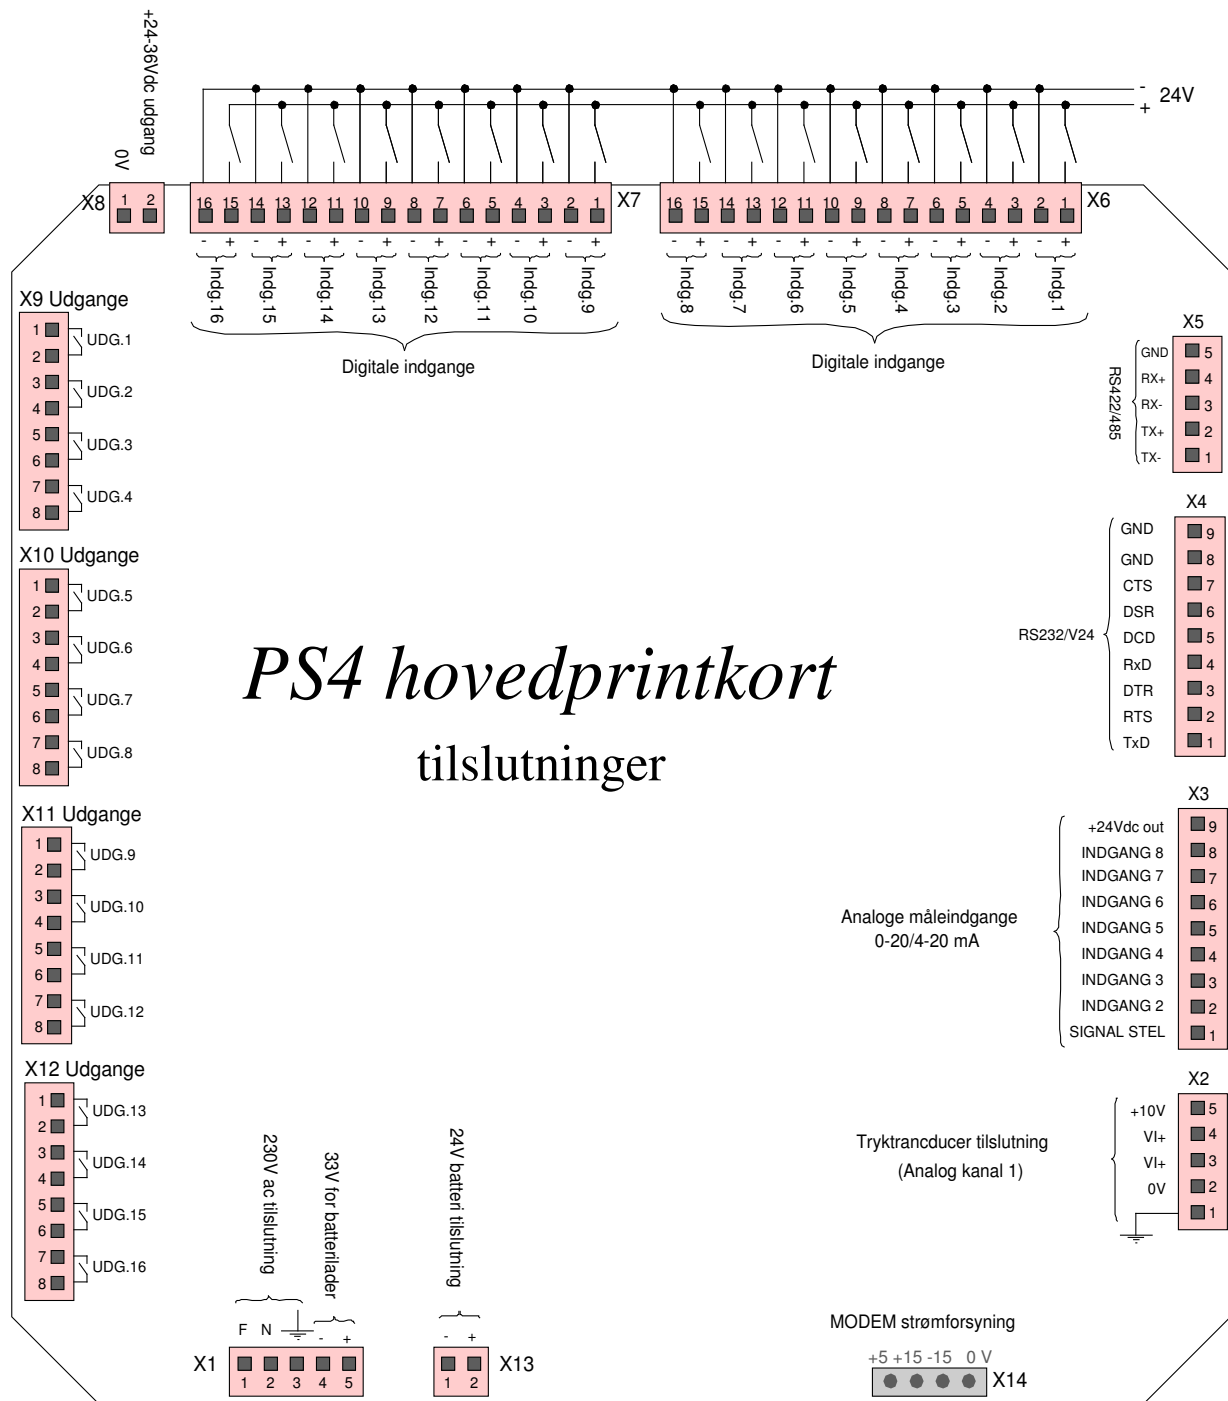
+24-36Vdc udgang
0V

- 24V
+

X8 1 2

16 15 14 13 12 11 10 9 8 7 6 5 4 3 2 1 X7
- + - + - + - + - + - + - + - +
Indg.16 Indg.15 Indg.14 Indg.13 Indg.12 Indg.11 Indg.10 Indg.9
Digitale indgange

16 15 14 13 12 11 10 9 8 7 6 5 4 3 2 1 X6
- + - + - + - + - + - + - + - +
Indg.8 Indg.7 Indg.6 Indg.5 Indg.4 Indg.3 Indg.2 Indg.1
Digitale indgange

X9 Udgange
1 2 UDG.1
3 4 UDG.2
5 6 UDG.3
7 8 UDG.4

X10 Udgange
1 2 UDG.5
3 4 UDG.6
5 6 UDG.7
7 8 UDG.8

X11 Udgange
1 2 UDG.9
3 4 UDG.10
5 6 UDG.11
7 8 UDG.12

X12 Udgange
1 2 UDG.13
3 4 UDG.14
5 6 UDG.15
7 8 UDG.16

X5
RS422/485
GND 5
RX+ 4
RX- 3
TX+ 2
TX- 1

X4
RS232/V24
GND 9
GND 8
CTS 7
DSR 6
DCD 5
RxD 4
DTR 3
RTS 2
TxD 1

PS4 hovedprintkort
tilslutninger

X3
Analoge måleindgange
0-20/4-20 mA
+24Vdc out 9
INDGANG 8 8
INDGANG 7 7
INDGANG 6 6
INDGANG 5 5
INDGANG 4 4
INDGANG 3 3
INDGANG 2 2
SIGNAL STEL 1

X2
Tryktrancducer tilslutning
(Analog kanal 1)
+10V 5
VI+ 4
VI+ 3
0V 2
1

230V ac tilslutning
33V for batterilader
F N - +
X1 1 2 3 4 5

24V batteri tilslutning
- +
1 2 X13

MODEM strømforsyning
+5 +15 -15 0 V
X14